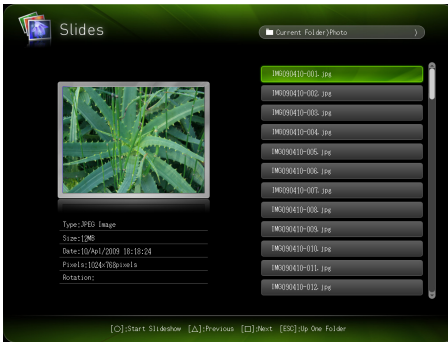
Slides

Current Folder\Photo

Type:JPEG Image
Size:12MB
Date:10/Apl/2009 18:18:24
Pixels:1024x768pixels
Rotation:

IMG090410-001.jpg
IMG090410-002.jpg
IMG090410-003.jpg
IMG090410-004.jpg
IMG090410-005.jpg
IMG090410-006.jpg
IMG090410-007.jpg
IMG090410-008.jpg
IMG090410-009.jpg
IMG090410-010.jpg
IMG090410-011.jpg
IMG090410-012.jpg

[○]:Start Slideshow [△]:Previous [□]:Next [ESC]:Up One Folder